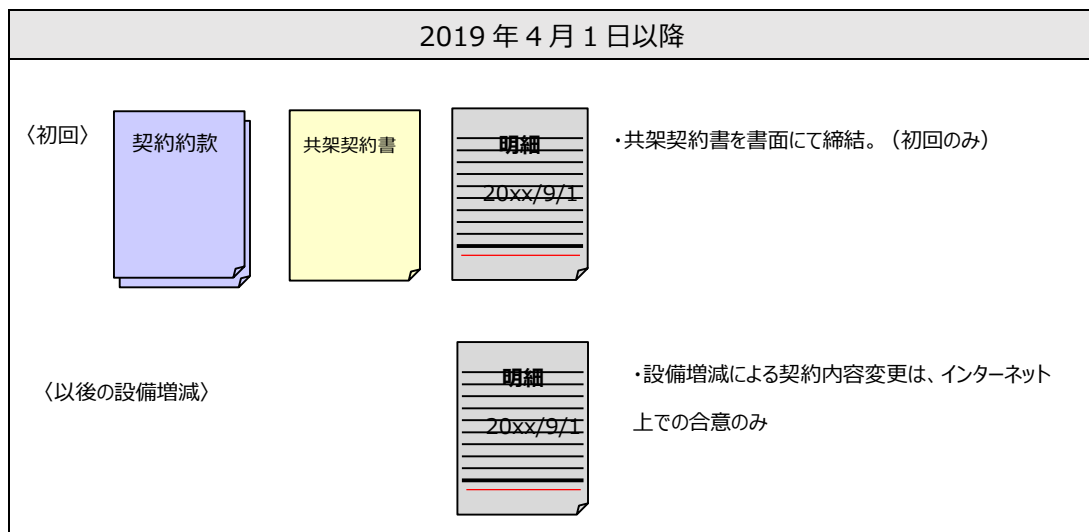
2019 年 4 月 1 日以降

〈初回〉

契約約款

共架契約書

明細

20xx/9/1

・共架契約書を書面にて締結。（初回のみ）

〈以後の設備増減〉

明細

20xx/9/1

・設備増減による契約内容変更は、インターネット上での合意のみ